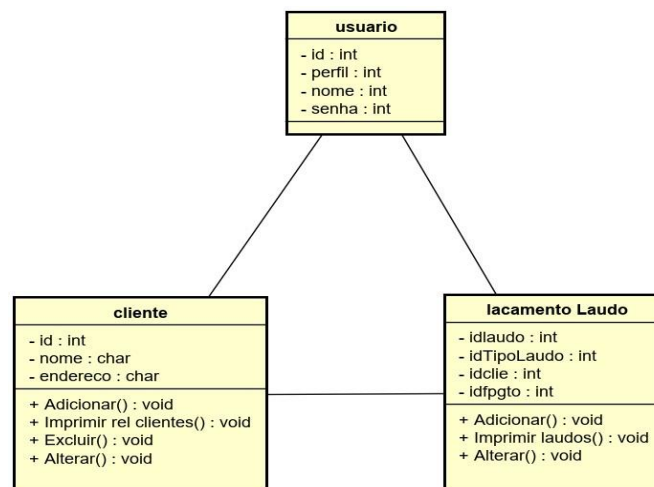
usuario

- id : int
- perfil : int
- nome : int
- senha : int

cliente

- id : int
- nome : char
- endereco : char

+ Adicionar() : void
+ Imprimir rel clientes() : void
+ Excluir() : void
+ Alterar() : void

lacamento Laudo

- idlaudo : int
- idTipoLaudo : int
- idclie : int
- idfpgto : int

+ Adicionar() : void
+ Imprimir laudos() : void
+ Alterar() : void